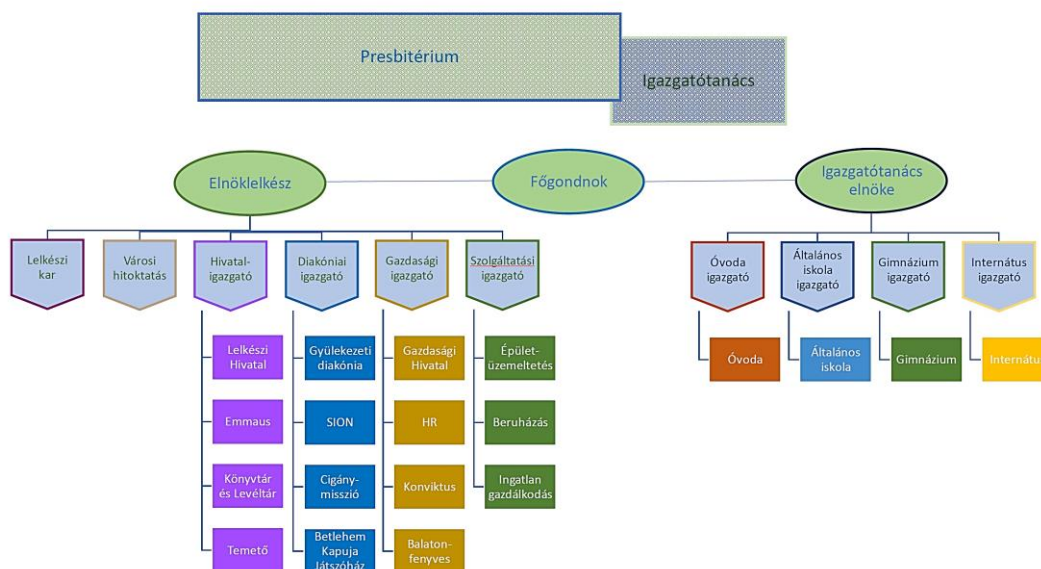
Presbitérium

Igazgatótanács

Elnöklelkész

Főgondnok

Igazgatótanács elnöke

Lelkészi kar

Városi hitoktatás

Hivatal-igazgató

Lelkészi Hivatal

Emmaus

Könyvtár és Levéltár

Temető

Diakóniai igazgató

Gyülekezeti diakónia

SION

Cigány-misszió

Betlehem Kapuja Játszóház

Gazdasági igazgató

Gazdasági Hivatal

HR

Konviktus

Balaton-fenyves

Szolgáltatási igazgató

Épület-üzemeltetés

Beruházás

Ingatlan gazdálkodás

Óvoda igazgató

Óvoda

Általános iskola igazgató

Általános iskola

Gimnázium igazgató

Gimnázium

Internátus igazgató

Internátu